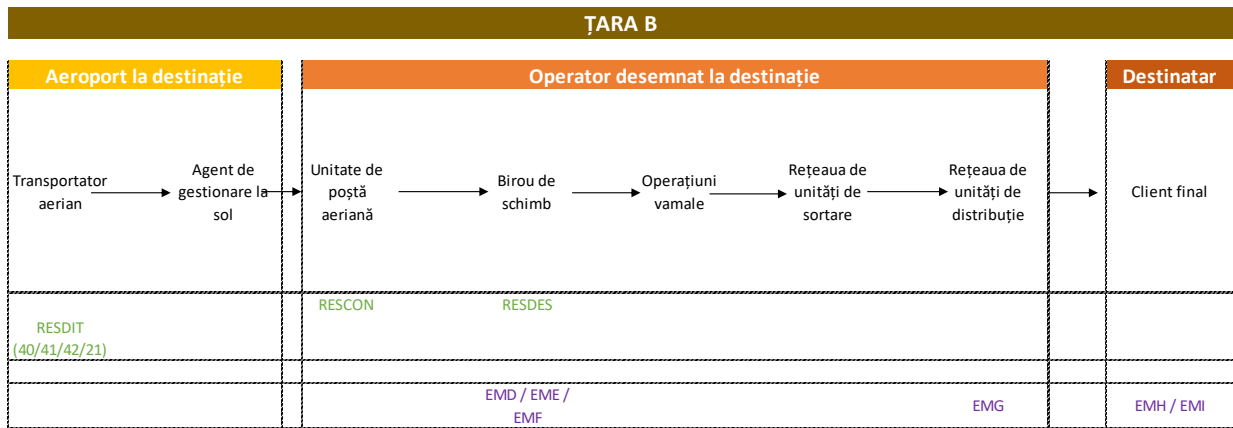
ȚARA B

Aeroport la destinație

Operator desemnat la destinație

Destinatar

Transportator aerian

Agent de gestionare la sol

Unitate de poștă aeriană

Birou de schimb

Operațiuni vamale

Rețeaua de unități de sortare

Rețeaua de unități de distribuție

Client final

RESDIT (40/41/42/21)

RESCON

RESDES

EMD / EME / EMF

EMG

EMH / EMI